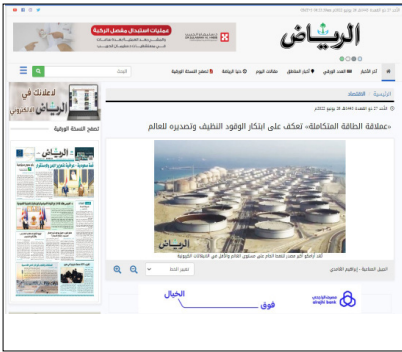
الرياض

عمليات استبدال مفصل الركبة

آخر الأخبار | العدد الورقي | أخبار المناطق | مقالات اليوم | خدمة الرياض | تصفح النسخة الورقية

الرئيسية | الاقتصاد

«عملاقة الطاقة المتكاملة» تعكف على ابتكار الوقود النظيف وتصديره للعالم

الرياض

لإعلانك في الرياض الإلكتروني

تصفح النسخة الورقية

الرياض

المحلل الاقتصادي - إبراهيم الغامدي

تغيير الخط

فوق الخيال

مصرف الراجحي alrajhi bank